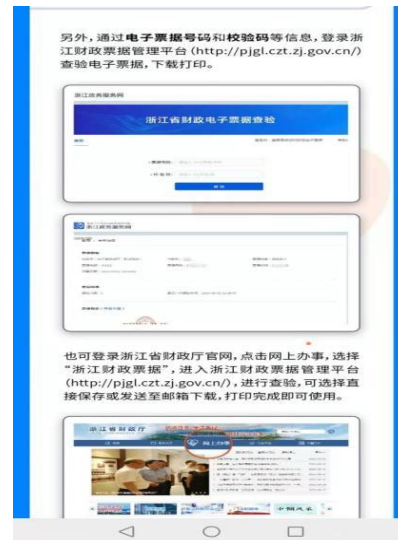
另外，通过电子票据号码和校验码等信息，登录浙江财政票据管理平台（http://pjgl.czt.zj.gov.cn/）查验电子票据，下载打印。

浙江政务服务网

浙江省财政电子票据查验

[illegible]

浙江政务服务网

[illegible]

也可登录浙江省财政厅官网，点击网上办事，选择“浙江财政票据”，进入浙江财政票据管理平台（http://pjgl.czt.zj.gov.cn/），进行查验，可选择直接保存或发送至邮箱下载，打印完成即可使用。

浙江省财政厅

网上办事

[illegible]